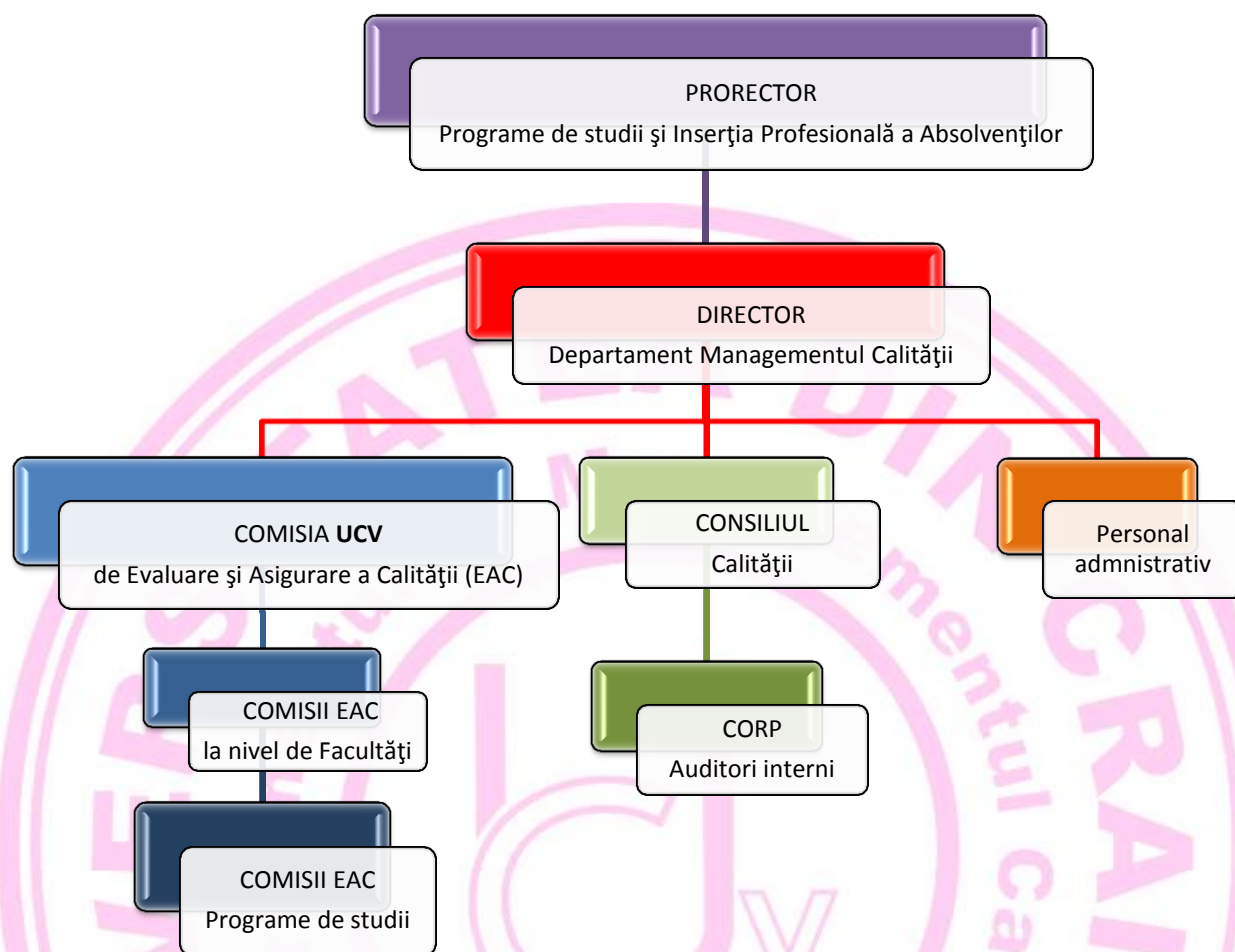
PRORECTOR
Programe de studii şi Inserţia Profesională a Absolvenţilor

DIRECTOR
Departament Managementul Calităţii

COMISIA **UCV**
de Evaluare şi Asigurare a Calităţii (EAC)

CONSILIUL
Calităţii

Personal
admnistrativ

COMISII EAC
la nivel de Facultăţi

CORP
Auditori interni

COMISII EAC
Programe de studii